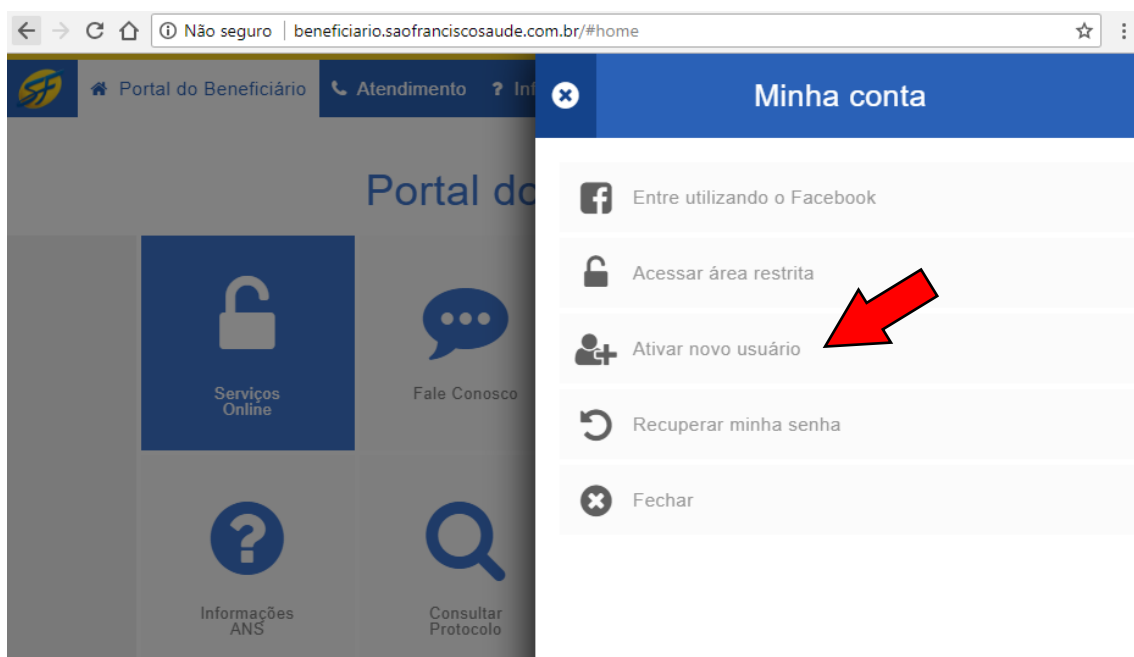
Não seguro | beneficiario.saofranciscosaude.com.br/#home

SF

Portal do Beneficiário

Atendimento

? Inf

Portal do

Serviços Online

Fale Conosco

Informações ANS

Consultar Protocolo

Minha conta

Entre utilizando o Facebook

Acessar área restrita

Ativar novo usuário

Recuperar minha senha

Fechar